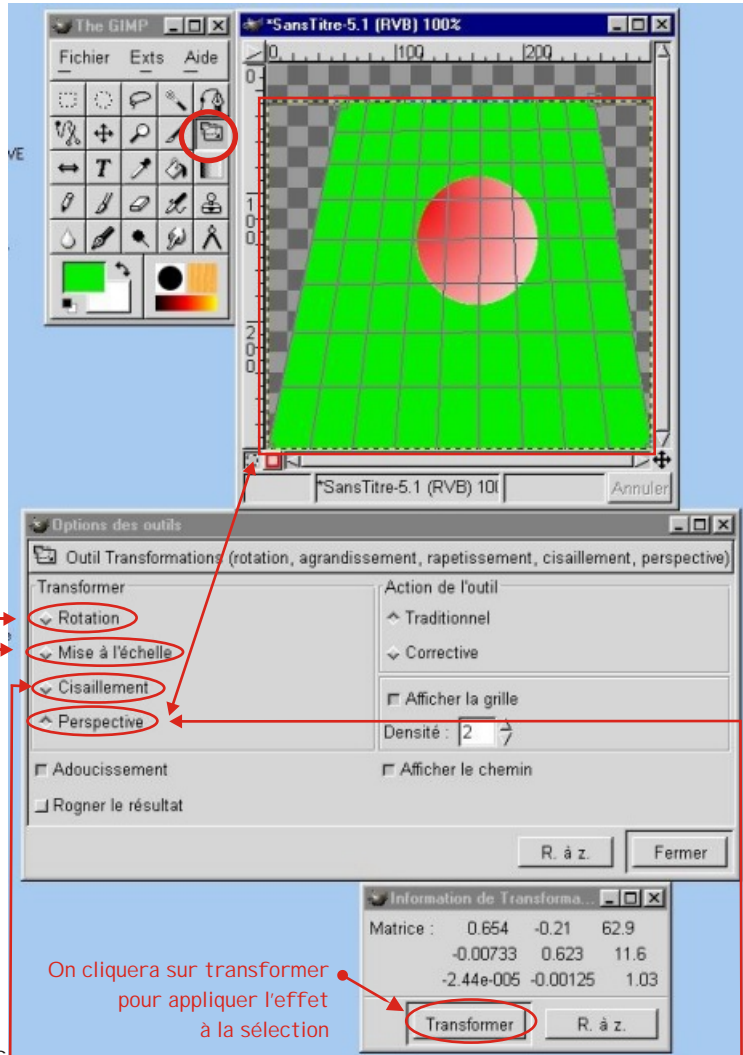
The GIMP

Fichier Exts Aide

VE

*SansTitre-5.1 (RVB) 100%

0 100 200

0

1
0
0

2
0
0

*SansTitre-5.1 (RVB) 10(

Annuler

Options des outils

Outil Transformations (rotation, agrandissement, rapetissement, cisaillement, perspective)

Transformer

Rotation

Mise à l'échelle

Cisaillement

Perspective

Action de l'outil

Traditionnel

Corrective

Afficher la grille

Densité : 2

Adoucissement

Afficher le chemin

Rogner le résultat

R. à z.

Fermer

Information de Transforma...

| Matrice : | 0.654 | -0.21 | 62.9 |
|---|---|---|---|
| | -0.00733 | 0.623 | 11.6 |
| | -2.44e-005 | -0.00125 | 1.03 |

On cliquera sur transformer pour appliquer l'effet à la sélection

Transformer

R. à z.